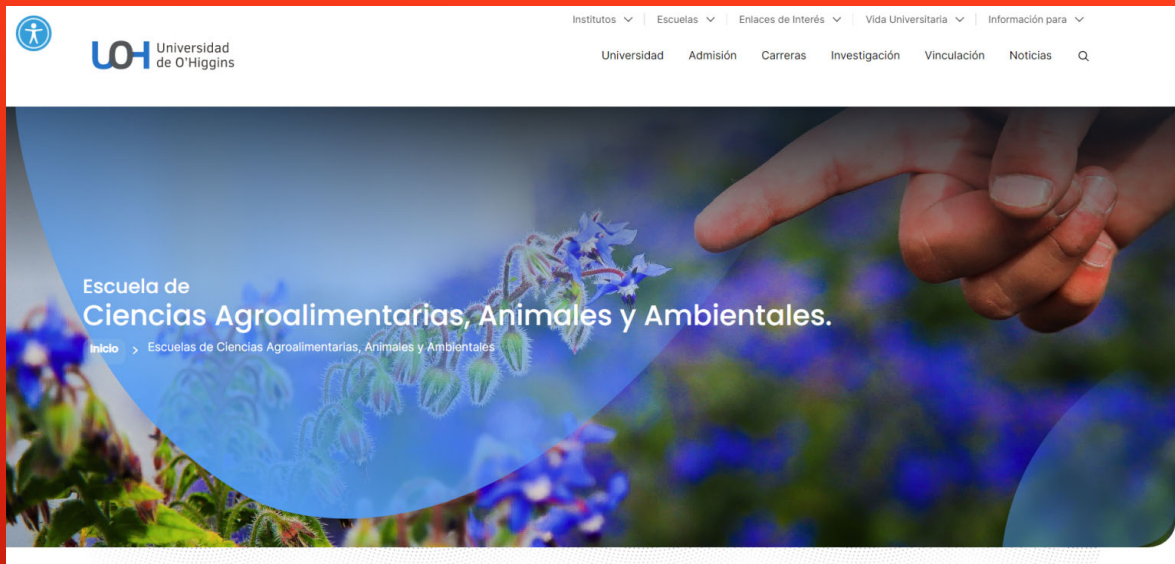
Institutos Escuelas Enlaces de Interés Vida Universitaria Información para

UOH Universidad de O'Higgins

Universidad Admisión Carreras Investigación Vinculación Noticias

Escuela de
Ciencias Agroalimentarias, Animales y Ambientales.

Inicio > Escuelas de Ciencias Agroalimentarias, Animales y Ambientales